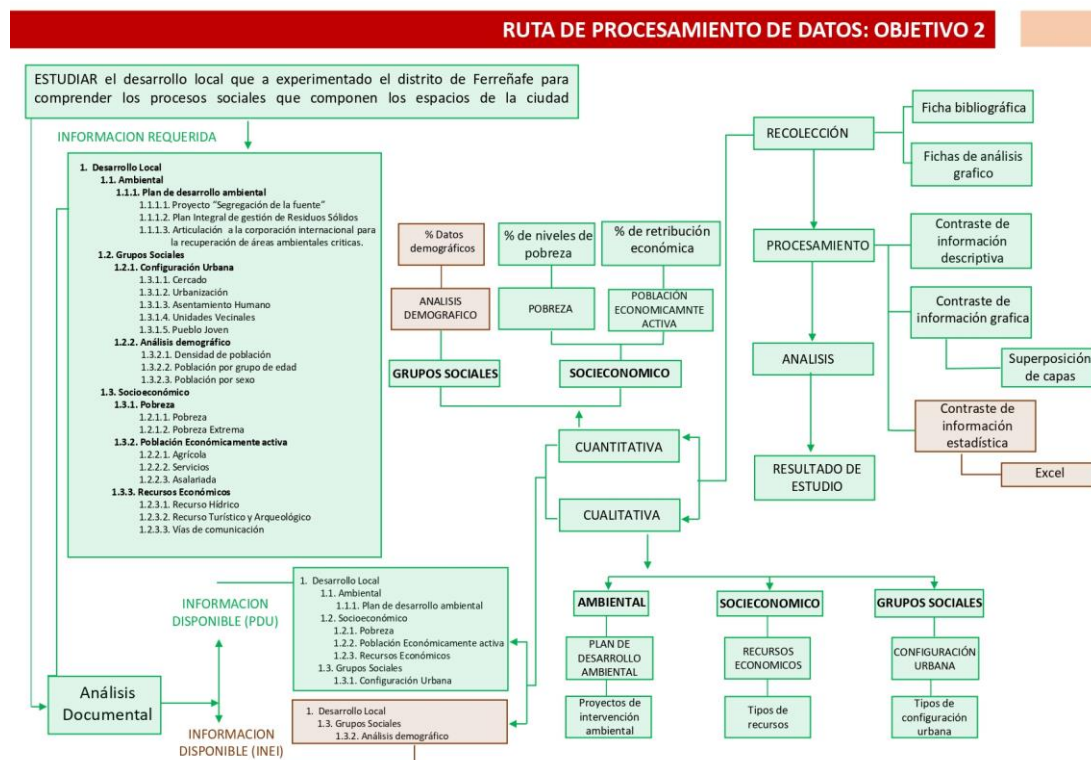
RUTA DE PROCESAMIENTO DE DATOS: OBJETIVO 2

ESTUDIAR el desarrollo local que a experimentado el distrito de Ferreñafe para comprender los procesos sociales que componen los espacios de la ciudad

INFORMACION REQUERIDA

1. Desarrollo Local
1.1. Ambiental
1.1.1. Plan de desarrollo ambiental
1.1.1.1. Proyecto "Segregación de la fuente"
1.1.1.2. Plan Integral de gestión de Residuos Sólidos
1.1.1.3. Articulación a la corporación internacional para la recuperación de áreas ambientales criticas.
1.2. Grupos Sociales
1.2.1. Configuración Urbana
1.3.1.1. Cercado
1.3.1.2. Urbanización
1.3.1.3. Asentamiento Humano
1.3.1.4. Unidades Vecinales
1.3.1.5. Pueblo Joven
1.2.2. Análisis demográfico
1.3.2.1. Densidad de población
1.3.2.2. Población por grupo de edad
1.3.2.3. Población por sexo
1.3. Socioeconómico
1.3.1. Pobreza
1.2.1.1. Pobreza
1.2.1.2. Pobreza Extrema
1.3.2. Población Económicamente activa
1.2.2.1. Agrícola
1.2.2.2. Servicios
1.2.2.3. Asalariada
1.3.3. Recursos Económicos
1.2.3.1. Recurso Hídrico
1.2.3.2. Recurso Turístico y Arqueológico
1.2.3.3. Vías de comunicación

% Datos demográficos
% de niveles de pobreza
% de retribución económica
ANALISIS DEMOGRAFICO
POBREZA
POBLACIÓN ECONOMICAMNTE ACTIVA
GRUPOS SOCIALES
SOCIECONOMICO

RECOLECCIÓN
Ficha bibliográfica
Fichas de análisis grafico
PROCESAMIENTO
Contraste de información descriptiva
Contraste de información grafica
Superposición de capas
ANALISIS
Contraste de información estadística
Excel
RESULTADO DE ESTUDIO

CUANTITATIVA
CUALITATIVA

INFORMACION DISPONIBLE (PDU)

1. Desarrollo Local
1.1. Ambiental
1.1.1. Plan de desarrollo ambiental
1.2. Socioeconómico
1.2.1. Pobreza
1.2.2. Población Económicamente activa
1.2.3. Recursos Económicos
1.3. Grupos Sociales
1.3.1. Configuración Urbana

AMBIENTAL
SOCIECONOMICO
GRUPOS SOCIALES
PLAN DE DESARROLLO AMBIENTAL
RECURSOS ECONOMICOS
CONFIGURACIÓN URBANA
Proyectos de intervención ambiental
Tipos de recursos
Tipos de configuración urbana

Análisis Documental

1. Desarrollo Local
1.3. Grupos Sociales
1.3.2. Análisis demográfico

INFORMACION DISPONIBLE (INEI)